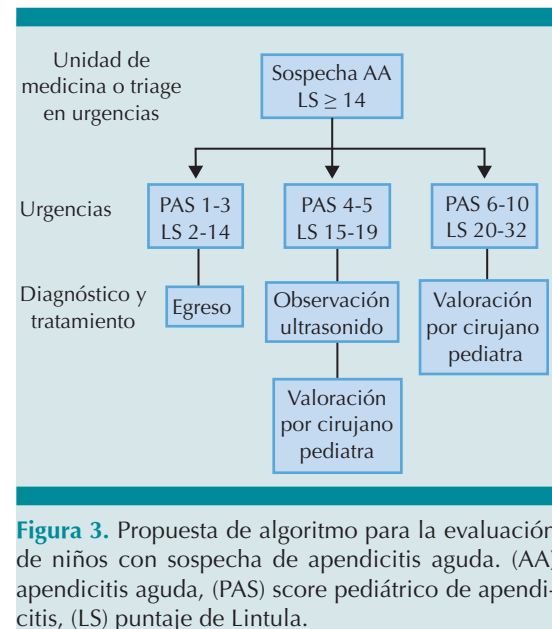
Unidad de medicina o triage en urgencias

Sospecha AA
LS $\geq$ 14

Urgencias

PAS 1-3
LS 2-14

PAS 4-5
LS 15-19

PAS 6-10
LS 20-32

Diagnóstico y tratamiento

Egreso

Observación ultrasonido

Valoración por cirujano pediatra

Valoración por cirujano pediatra

Figura 3. Propuesta de algoritmo para la evaluación de niños con sospecha de apendicitis aguda. (AA) apendicitis aguda, (PAS) score pediátrico de apendicitis, (LS) puntaje de Lintula.